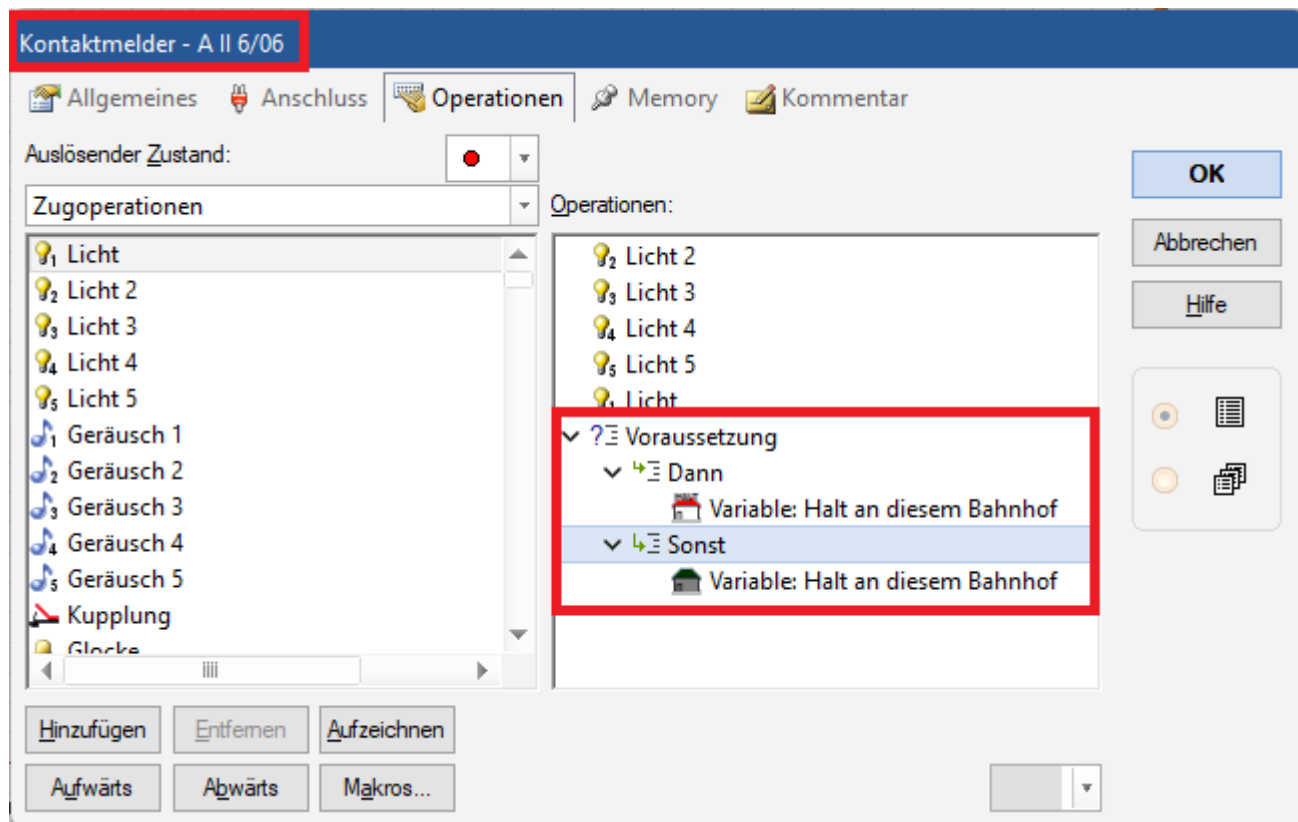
Kontaktmelder - A II 6/06

Allgemeines | Anschluss | Operationen | Memory | Kommentar

Auslösender Zustand:

Zugoperationen

Licht
Licht 2
Licht 3
Licht 4
Licht 5
Geräusch 1
Geräusch 2
Geräusch 3
Geräusch 4
Geräusch 5
Kupplung
Glocke

Operationen:

Licht 2
Licht 3
Licht 4
Licht 5
Licht
Voraussetzung
Dann
Variable: Halt an diesem Bahnhof
Sonst
Variable: Halt an diesem Bahnhof

OK
Abbrechen
Hilfe

Hinzufügen | Entfernen | Aufzeichnen
Aufwärts | Abwärts | Makros...